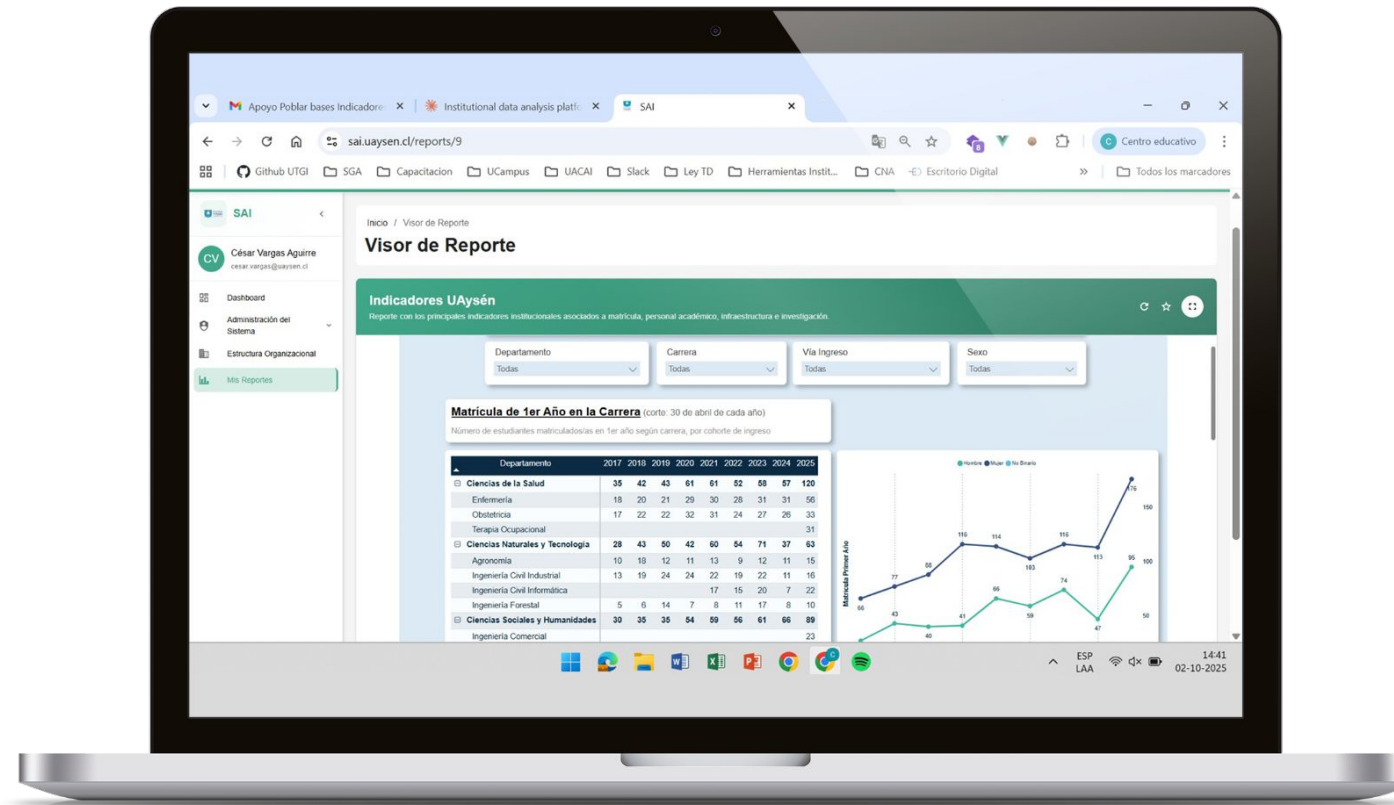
Apoyo Poblar bases Indicadore ×
Institutional data analysis platf ×
SAI ×

sai.uaysen.cl/reports/9

Centro educativo

Github UTGI
SGA
Capacitacion
UCampus
UACAI
Slack
Ley TD
Herramientas Instit...
CNA
Escritorio Digital
Todos los marcadores

SAI
CV
César Vargas Aguirre
cesar.vargas@uaysen.cl
Dashboard
Administración del Sistema
Estructura Organizacional
Mis Reportes

Inicio / Visor de Reporte
Visor de Reporte

Indicadores UAysén
Reporte con los principales indicadores institucionales asociados a matrícula, personal académico, infraestructura e investigación.

Departamento
Todas
Carrera
Todas
Vía Ingreso
Todas
Sexo
Todas

Matrícula de 1er Año en la Carrera (corte: 30 de abril de cada año)
Número de estudiantes matriculados/as en 1er año según carrera, por cohorte de ingreso

| Departamento | 2017 | 2018 | 2019 | 2020 | 2021 | 2022 | 2023 | 2024 | 2025 |
|---|---|---|---|---|---|---|---|---|---|
| ⊟ Ciencias de la Salud | 35 | 42 | 43 | 61 | 61 | 52 | 58 | 57 | 120 |
| Enfermería | 18 | 20 | 21 | 29 | 30 | 28 | 31 | 31 | 56 |
| Obstetricia | 17 | 22 | 22 | 32 | 31 | 24 | 27 | 26 | 33 |
| Terapia Ocupacional | | | | | | | | | 31 |
| ⊟ Ciencias Naturales y Tecnología | 28 | 43 | 50 | 42 | 60 | 54 | 71 | 37 | 63 |
| Agronomía | 10 | 18 | 12 | 11 | 13 | 9 | 12 | 11 | 15 |
| Ingeniería Civil Industrial | 13 | 19 | 24 | 24 | 22 | 19 | 22 | 11 | 16 |
| Ingeniería Civil Informática | | | | | 17 | 15 | 20 | 7 | 22 |
| Ingeniería Forestal | 5 | 6 | 14 | 7 | 8 | 11 | 17 | 8 | 10 |
| ⊟ Ciencias Sociales y Humanidades | 30 | 35 | 35 | 54 | 59 | 56 | 61 | 66 | 89 |
| Ingeniería Comercial | | | | | | | | | 23 |

● Hombre ● Mujer ● No Binario
Matrícula Primer Año
66 77 88 116 114 103 116 113 176
43 40 41 66 59 74 47 95
150 100 50

ESP LAA
14:41
02-10-2025